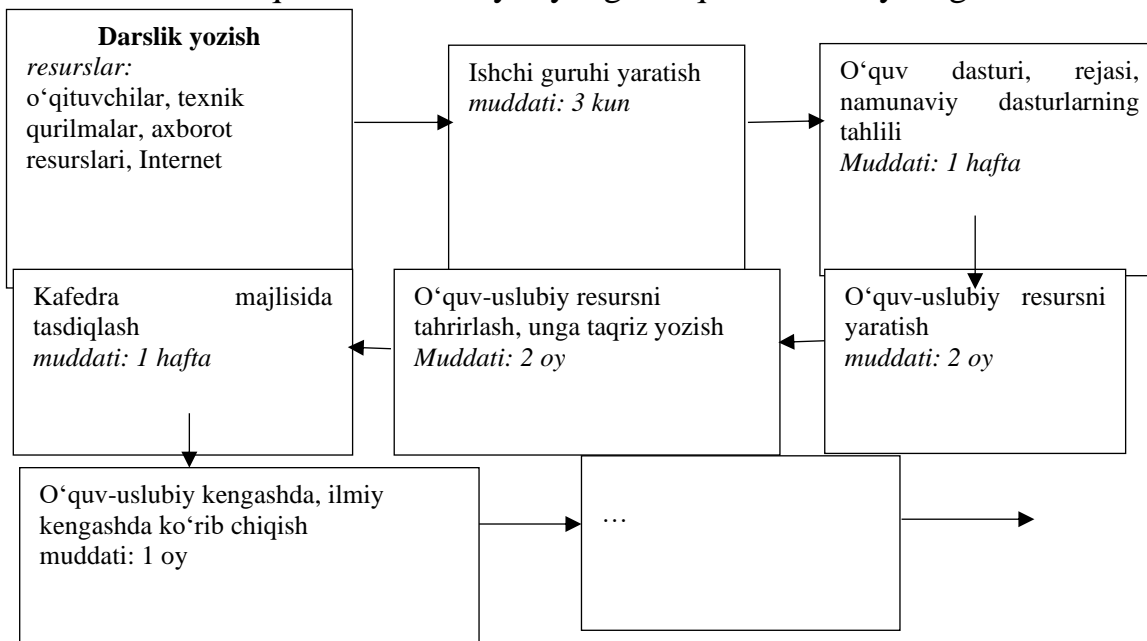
Darslik yozish
*resurslar:*
o‘qituvchilar, texnik qurilmalar, axborot resurslari, Internet

Ishchi guruhi yaratish
*muddati: 3 kun*

O‘quv dasturi, rejasi, namunaviy dasturlarning tahlili
*Muddati: 1 hafta*

O‘quv-uslubiy resursni yaratish
*muddati: 2 oy*

O‘quv-uslubiy resursni tahrirlash, unga taqriz yozish
*Muddati: 2 oy*

Kafedra majlisida tasdiqlash
*muddati: 1 hafta*

O‘quv-uslubiy kengashda, ilmiy kengashda ko‘rib chiqish
muddati: 1 oy

…